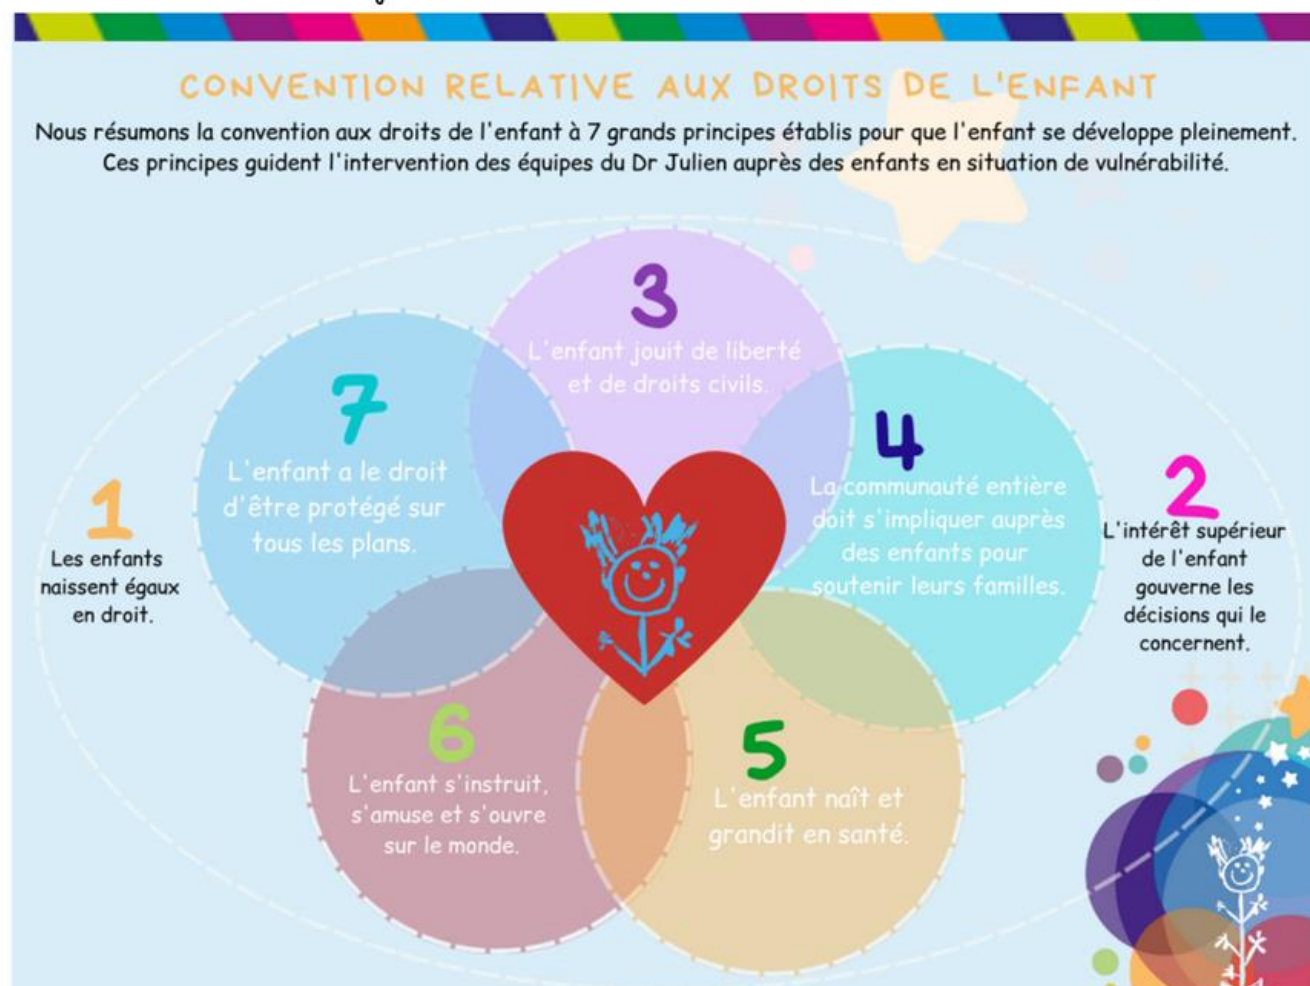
CONVENTION RELATIVE AUX DROITS DE L'ENFANT

Nous résumons la convention aux droits de l'enfant à 7 grands principes établis pour que l'enfant se développe pleinement. Ces principes guident l'intervention des équipes du Dr Julien auprès des enfants en situation de vulnérabilité.

3
L'enfant jouit de liberté et de droits civils.

7
L'enfant a le droit d'être protégé sur tous les plans.

4
La communauté entière doit s'impliquer auprès des enfants pour soutenir leurs familles.

1
Les enfants naissent égaux en droit.

2
L'intérêt supérieur de l'enfant gouverne les décisions qui le concernent.

6
L'enfant s'instruit, s'amuse et s'ouvre sur le monde.

5
L'enfant naît et grandit en santé.